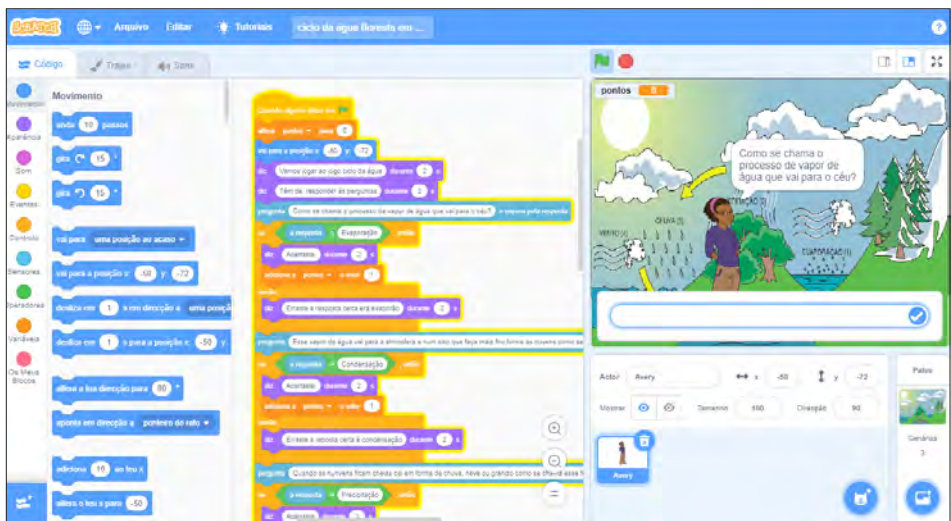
Scratch Arquivo Editar Tutoriais ciclo da água floresta em ...

Código Trajes Sons

Movimento Aparência Som Eventos Controlo Sensores Operadores Variáveis Os Meus Blocos

Movimento
anda 10 passos
gira 15 º
gira 15 º
vai para uma posição ao acaso
vai para a posição x: -50 y: -72
desliza em 1 s em direcção a uma posição
desliza em 1 s para a posição x: -50 y:
altera a tua direcção para 90 º
aponta em direcção a ponteiro do rato
adiciona 10 ao teu x
altera o teu x para -50

Quando alguém clicar em
altera pontos para 0
vai para a posição x: -50 y: -72
diz Vamos jogar ao jogo ciclo da água durante 2 s
diz Tem de responder às perguntas durante 2 s
pergunta Como se chama o processo de vapor de água que vai para o céu? e espera pela resposta
se a resposta = Evaporação então
diz Acertaste durante 2 s
adiciona a pontos o valor 1
senão
diz Erraste a resposta certa era evaporação durante 2 s
pergunta Esse vapor da água vai para a atmosfera e num sitio que faça mais frio forma as nuvens como se
se a resposta = Condensação então
diz Acertaste durante 2 s
adiciona a pontos o valor 1
senão
diz Erraste a resposta certa é condensação durante 2 s
pergunta Quando as nuvens ficam cheias cai em forma de chuva, neve ou granizo como se chama esse f
se a resposta = Precipitação então
diz Acertaste durante

pontos 0

Como se chama o processo de vapor de água que vai para o céu?

Actor Avery x -50 y -72
Mostrar Tamanho 100 Direcção 90
Avery

Palco
Cenários
3